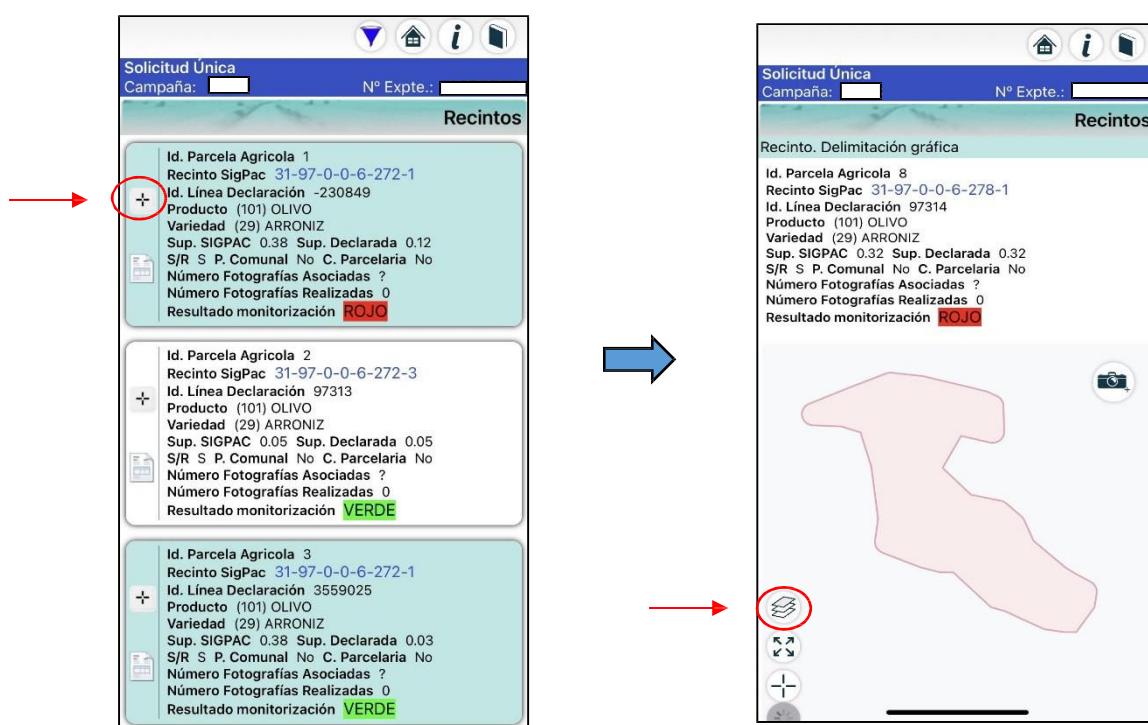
Solicitud Única
Campaña:
Nº Expte.:
Recintos

Id. Parcela Agricola 1
Recinto SigPac 31-97-0-0-6-272-1
Id. Línea Declaración -230849
Producto (101) OLIVO
Variedad (29) ARRONIZ
Sup. SIGPAC 0.38 Sup. Declarada 0.12
S/R S P. Comunal No C. Parcelaria No
Número Fotografías Asociadas ?
Número Fotografías Realizadas 0
Resultado monitorización ROJO

Id. Parcela Agricola 2
Recinto SigPac 31-97-0-0-6-272-3
Id. Línea Declaración 97313
Producto (101) OLIVO
Variedad (29) ARRONIZ
Sup. SIGPAC 0.05 Sup. Declarada 0.05
S/R S P. Comunal No C. Parcelaria No
Número Fotografías Asociadas ?
Número Fotografías Realizadas 0
Resultado monitorización VERDE

Id. Parcela Agricola 3
Recinto SigPac 31-97-0-0-6-272-1
Id. Línea Declaración 3559025
Producto (101) OLIVO
Variedad (29) ARRONIZ
Sup. SIGPAC 0.38 Sup. Declarada 0.03
S/R S P. Comunal No C. Parcelaria No
Número Fotografías Asociadas ?
Número Fotografías Realizadas 0
Resultado monitorización VERDE

Solicitud Única
Campaña:
Nº Expte.:
Recintos
Recinto. Delimitación gráfica
Id. Parcela Agricola 8
Recinto SigPac 31-97-0-0-6-278-1
Id. Línea Declaración 97314
Producto (101) OLIVO
Variedad (29) ARRONIZ
Sup. SIGPAC 0.32 Sup. Declarada 0.32
S/R S P. Comunal No C. Parcelaria No
Número Fotografías Asociadas ?
Número Fotografías Realizadas 0
Resultado monitorización ROJO